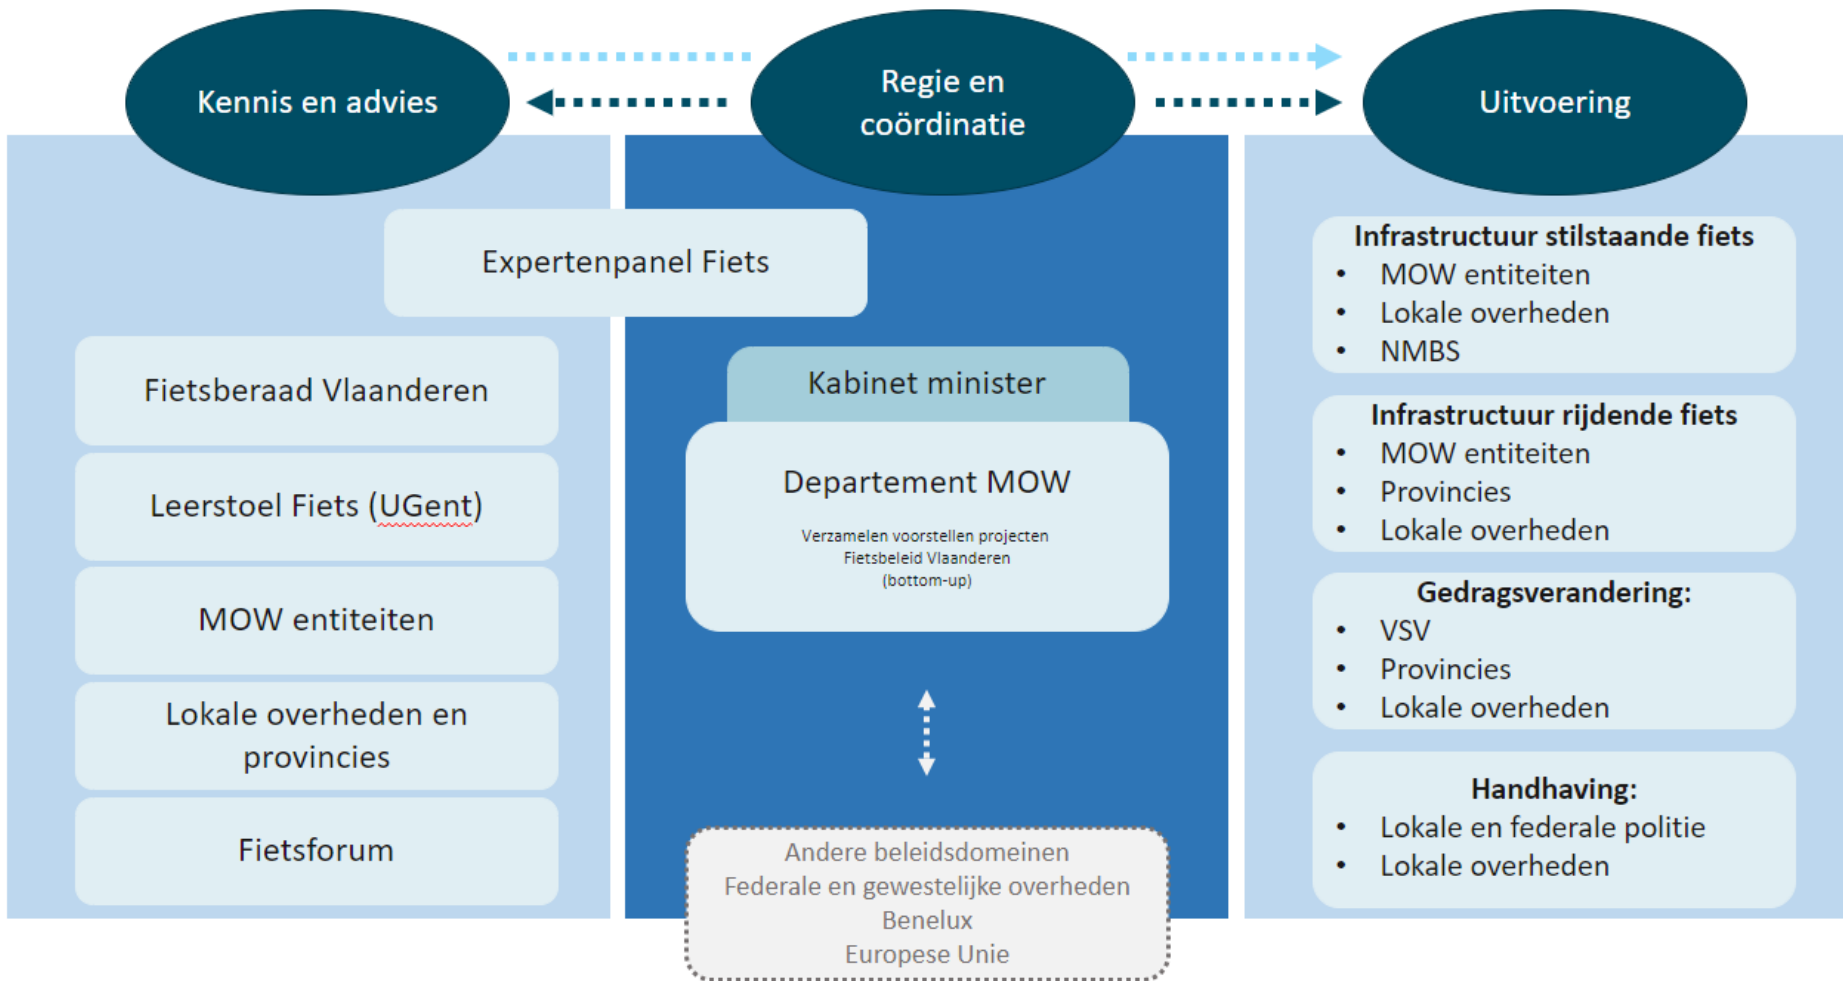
Kennis en advies

Regie en coördinatie

Uitvoering

Expertenpanel Fiets

Fietsberaad Vlaanderen

Leerstoel Fiets (UGent)

MOW entiteiten

Lokale overheden en provincies

Fietsforum

Kabinet minister

Departement MOW

Verzamelen voorstellen projecten Fietsbeleid Vlaanderen (bottom-up)

Andere beleidsdomeinen
Federale en gewestelijke overheden
Benelux
Europese Unie

Infrastructuur stilstaande fiets
• MOW entiteiten
• Lokale overheden
• NMBS

Infrastructuur rijdende fiets
• MOW entiteiten
• Provincies
• Lokale overheden

Gedragsverandering:
• VSV
• Provincies
• Lokale overheden

Handhaving:
• Lokale en federale politie
• Lokale overheden